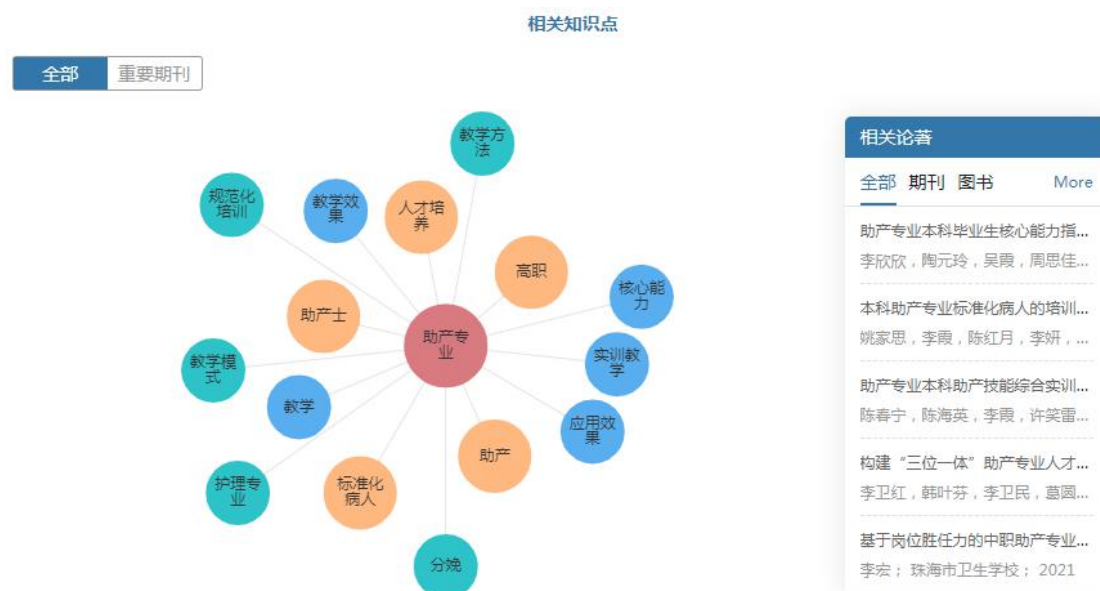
相关知识点

全部 重要期刊

教学方法

规范化培训

教学效果

人才培养

高职

核心能力

助产士

助产专业

教学模式

实训教学

教学

应用效果

助产

护理专业

标准化病人

分娩

相关论著

全部 期刊 图书 More

助产专业本科毕业生核心能力指...
李欣欣，陶元玲，吴霞，周思佳...

本科助产专业标准化病人的培训...
姚家思，李霞，陈红月，李妍，...

助产专业本科助产技能综合实训...
陈春宁，陈海英，李霞，许笑雷...

构建“三位一体”助产专业人才...
李卫红，韩叶芬，李卫民，葛圆...

基于岗位胜任力的中职助产专业...
李宏； 珠海市卫生学校； 2021